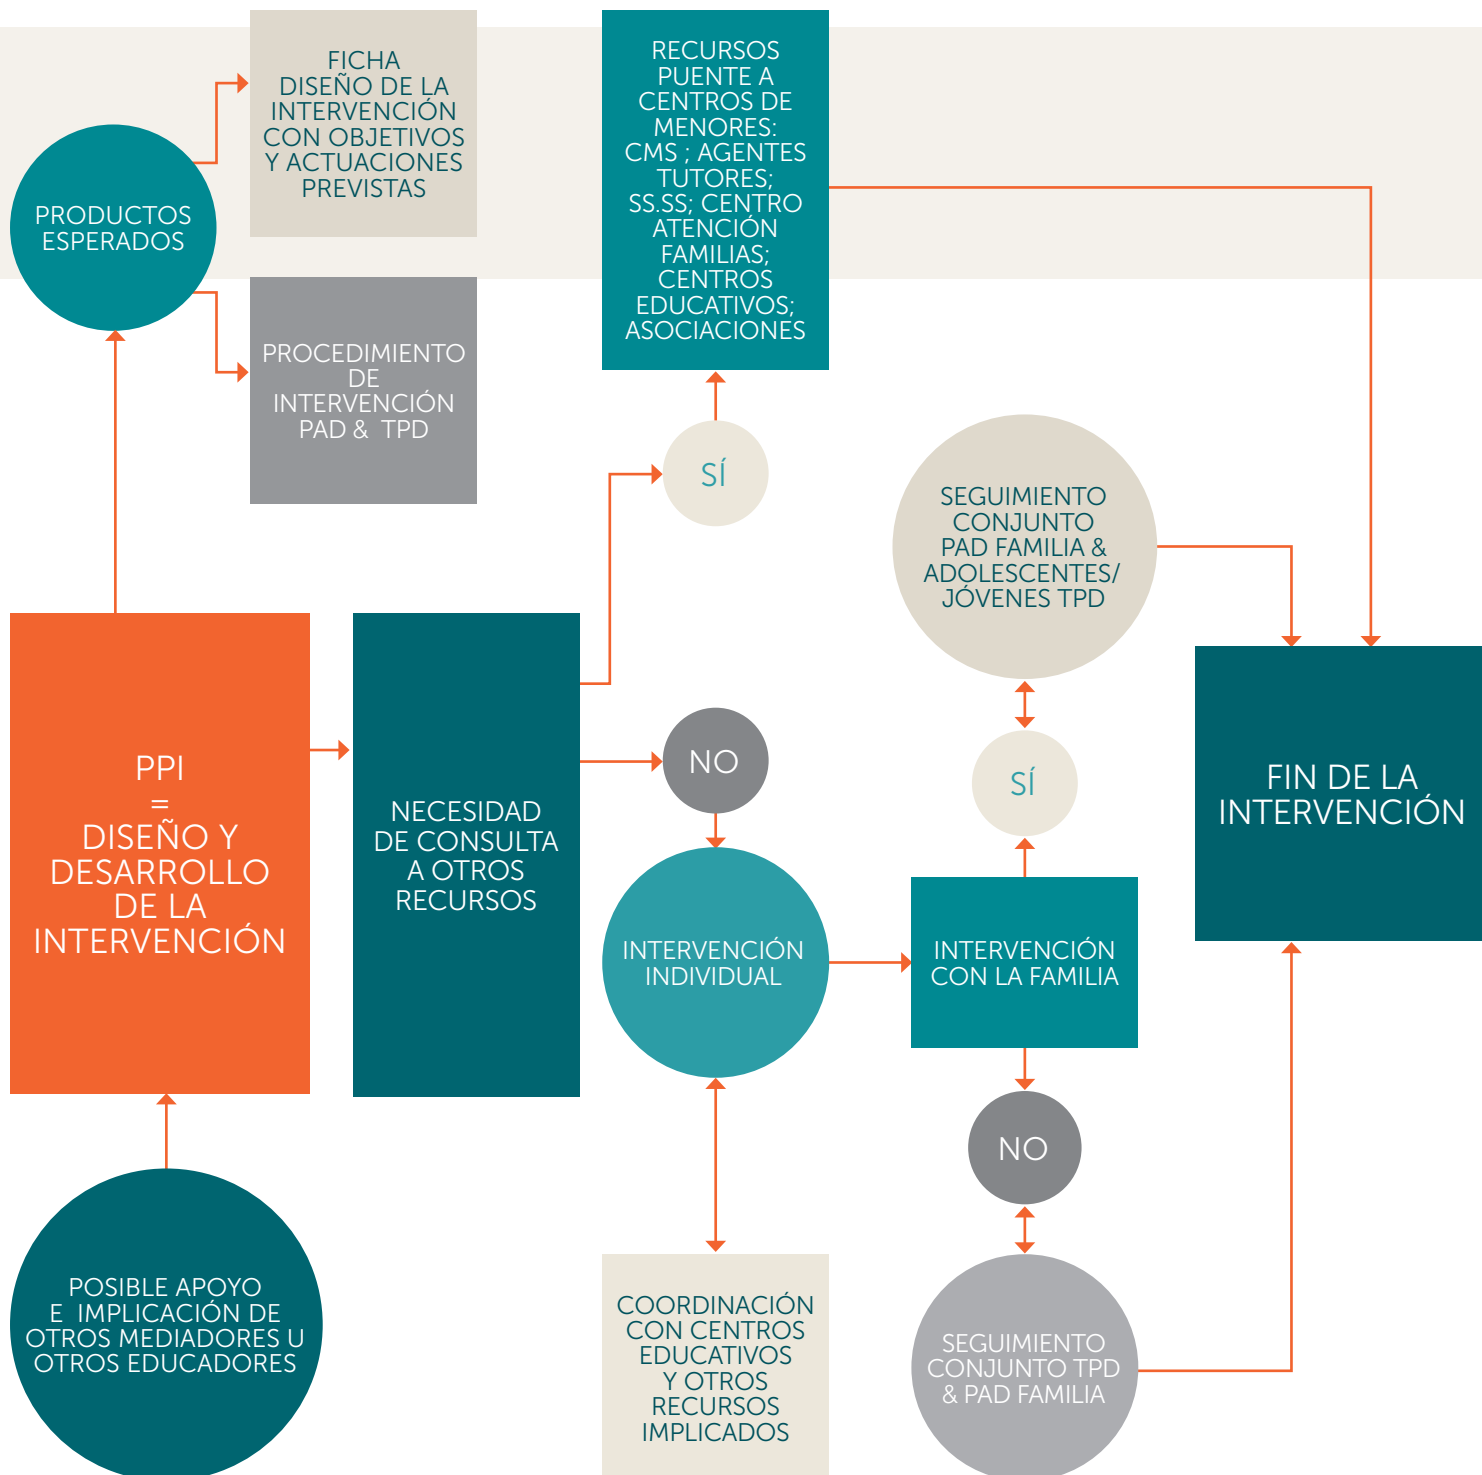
PRODUCTOS ESPERADOS

FICHA DISEÑO DE LA INTERVENCIÓN CON OBJETIVOS Y ACTUACIONES PREVISTAS

PROCEDIMIENTO DE INTERVENCIÓN PAD & TPD

RECURSOS PUENTE A CENTROS DE MENORES: CMS ; AGENTES TUTORES; SS.SS; CENTRO ATENCIÓN FAMILIAS; CENTROS EDUCATIVOS; ASOCIACIONES

SÍ

SEGUIMIENTO CONJUNTO PAD FAMILIA & ADOLESCENTES/ JÓVENES TPD

PPI = DISEÑO Y DESARROLLO DE LA INTERVENCIÓN

NECESIDAD DE CONSULTA A OTROS RECURSOS

NO

SÍ

FIN DE LA INTERVENCIÓN

INTERVENCIÓN INDIVIDUAL

INTERVENCIÓN CON LA FAMILIA

NO

POSIBLE APOYO E IMPLICACIÓN DE OTROS MEDIADORES U OTROS EDUCADORES

COORDINACIÓN CON CENTROS EDUCATIVOS Y OTROS RECURSOS IMPLICADOS

SEGUIMIENTO CONJUNTO TPD & PAD FAMILIA